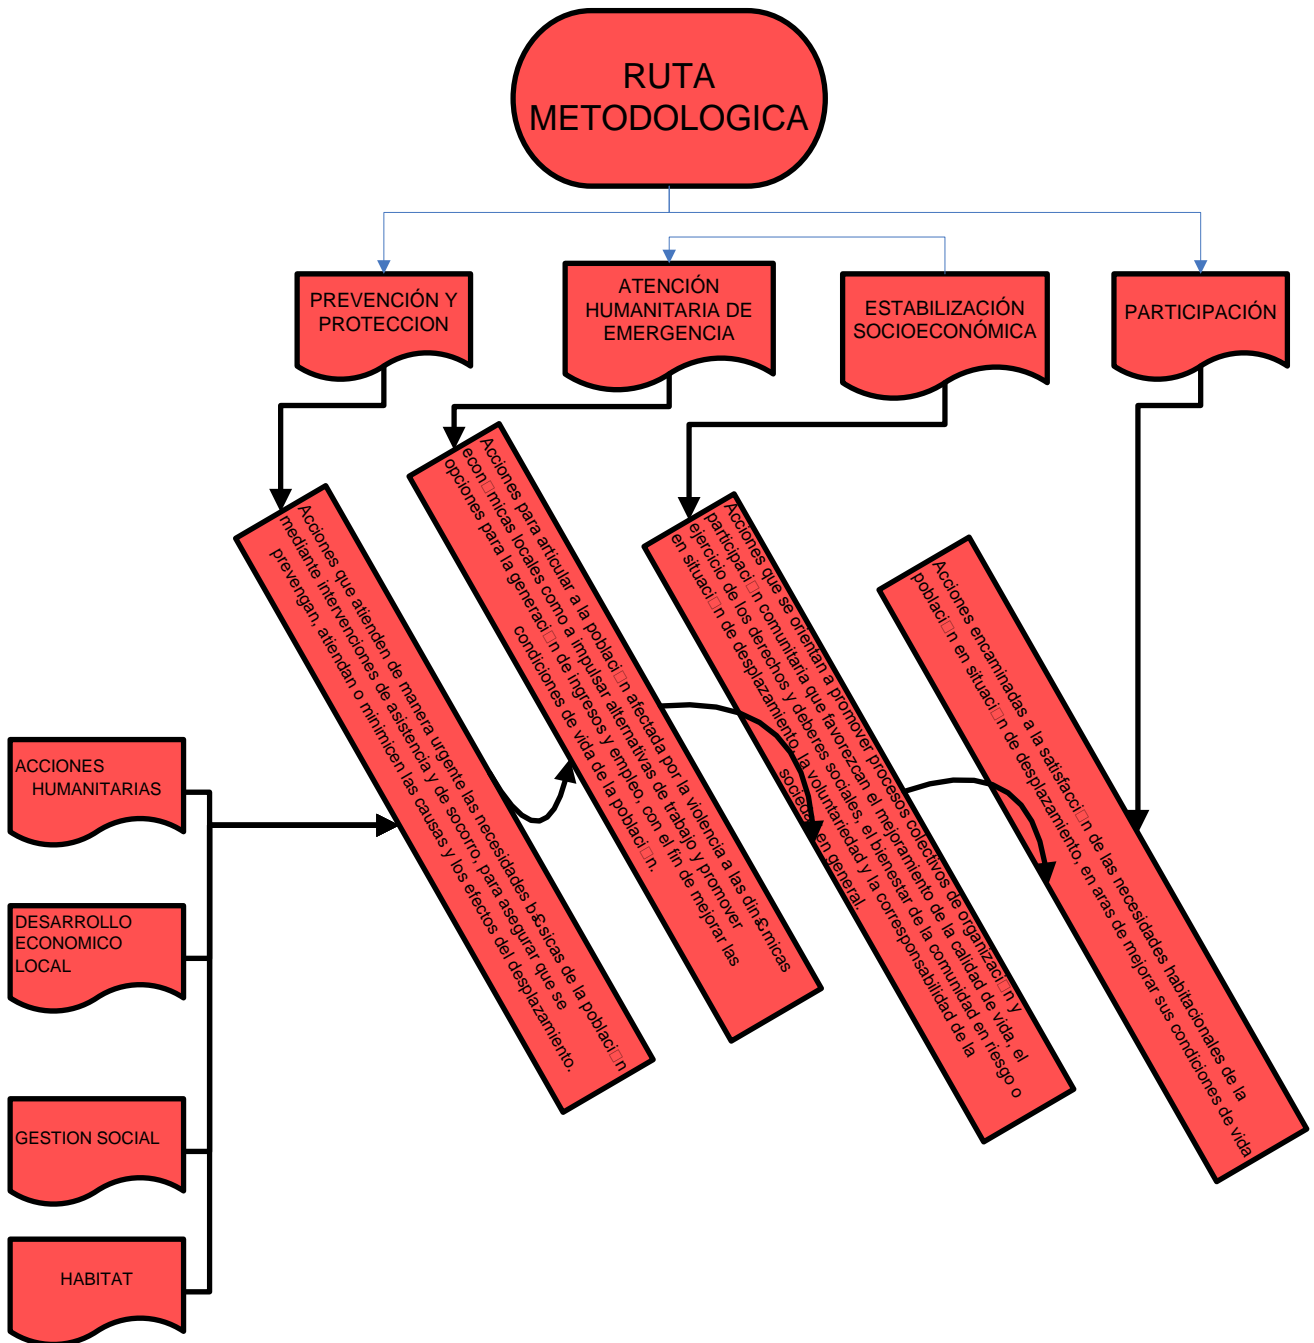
RUTA METODOLOGICA

PREVENCIÓN Y PROTECCION

ATENCIÓN HUMANITARIA DE EMERGENCIA

ESTABILIZACIÓN SOCIOECONÓMICA

PARTICIPACIÓN

Acciones que atienden de manera urgente las necesidades b□sicas de la poblaci□n mediante intervenciones de asistencia y de socorro, para asegurar que se prevengan, atiendan o minimicen las causas y los efectos del desplazamiento.

Acciones para articular a la poblaci□n afectada por la violencia a las din□micas econ□micas locales como a impulsar alternativas de trabajo y promover opciones para la generaci□n de ingresos y empleo, con el fin de mejorar las condiciones de vida de la poblaci□n.

Acciones que se orientan a promover procesos colectivos de organizaci□n y participaci□n comunitaria que favorezcan el mejoramiento de la calidad de vida, el ejercicio de los derechos y deberes sociales, el bienestar de la comunidad en riesgo o en situaci□n de desplazamiento, la voluntariedad y la corresponsabilidad de la sociedad en general.

Acciones encaminadas a la satisfacci□n de las necesidades habitacionales de la poblaci□n en situaci□n de desplazamiento, en aras de mejorar sus condiciones de vida

ACCIONES HUMANITARIAS

DESARROLLO ECONOMICO LOCAL

GESTION SOCIAL

HABITAT